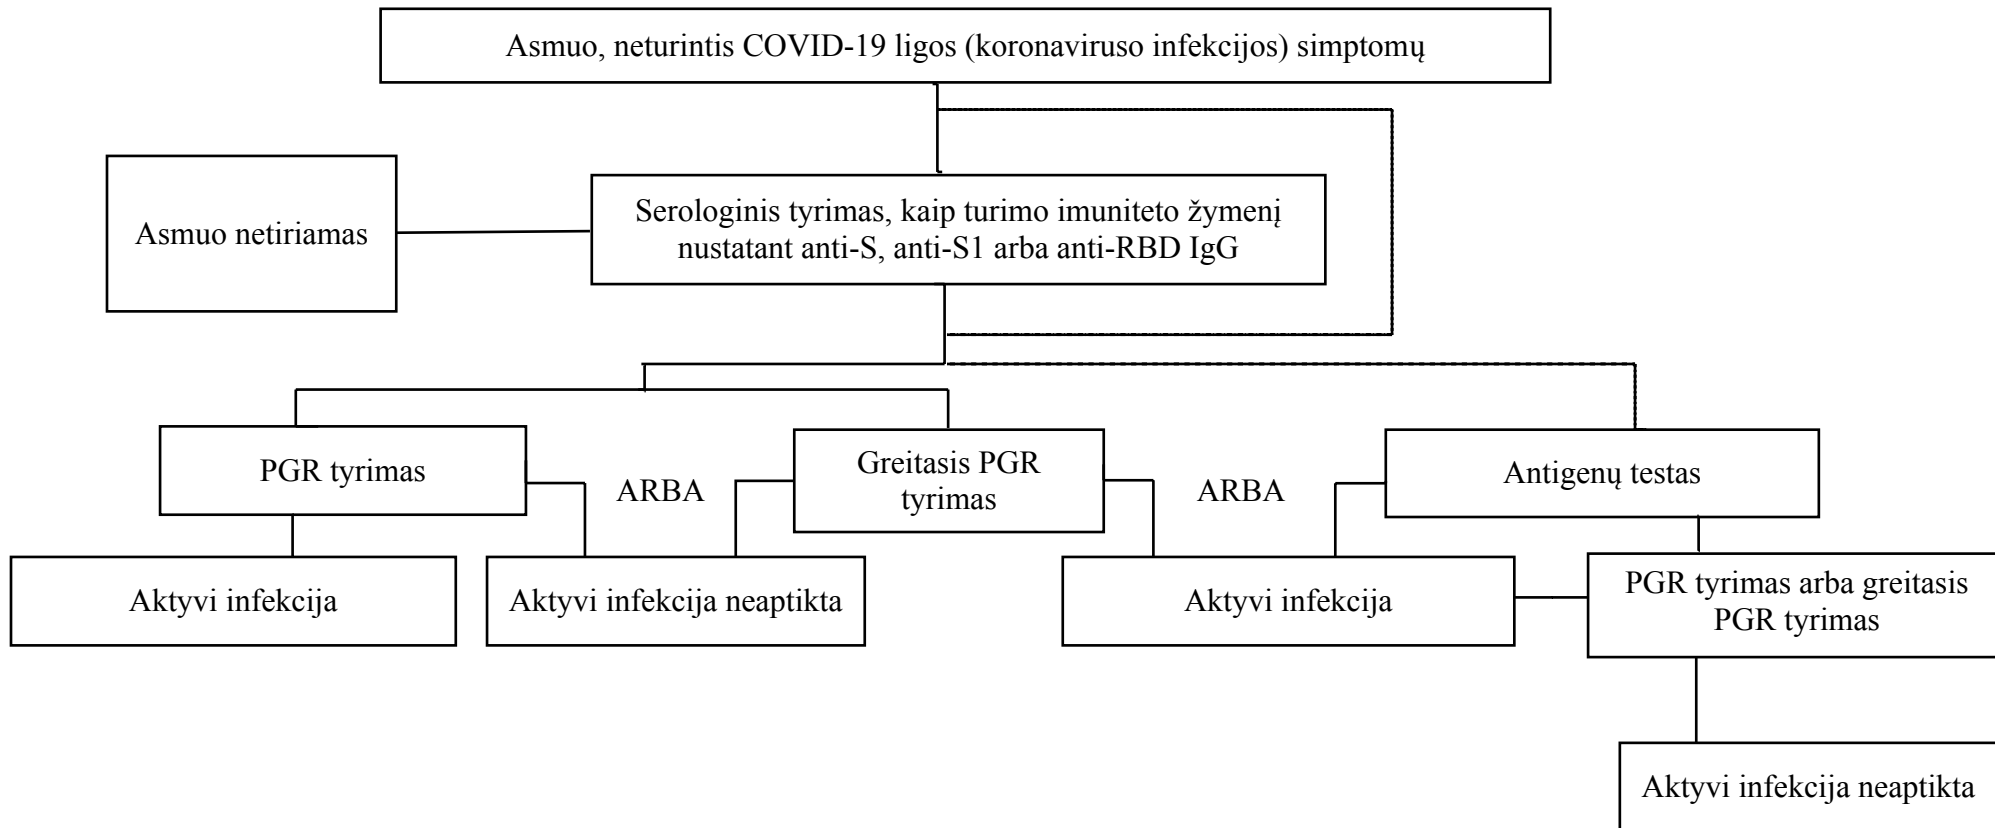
Asmuo, neturintis COVID-19 ligos (koronaviruso infekcijos) simptomų

Asmuo netiriamas

Serologinis tyrimas, kaip turimo imuniteto žymenį nustatant anti-S, anti-S1 arba anti-RBD IgG

PGR tyrimas

ARBA

Greitasis PGR tyrimas

ARBA

Antigenų testas

Aktyvi infekcija

Aktyvi infekcija neaptikta

Aktyvi infekcija

PGR tyrimas arba greitasis PGR tyrimas

Aktyvi infekcija neaptikta